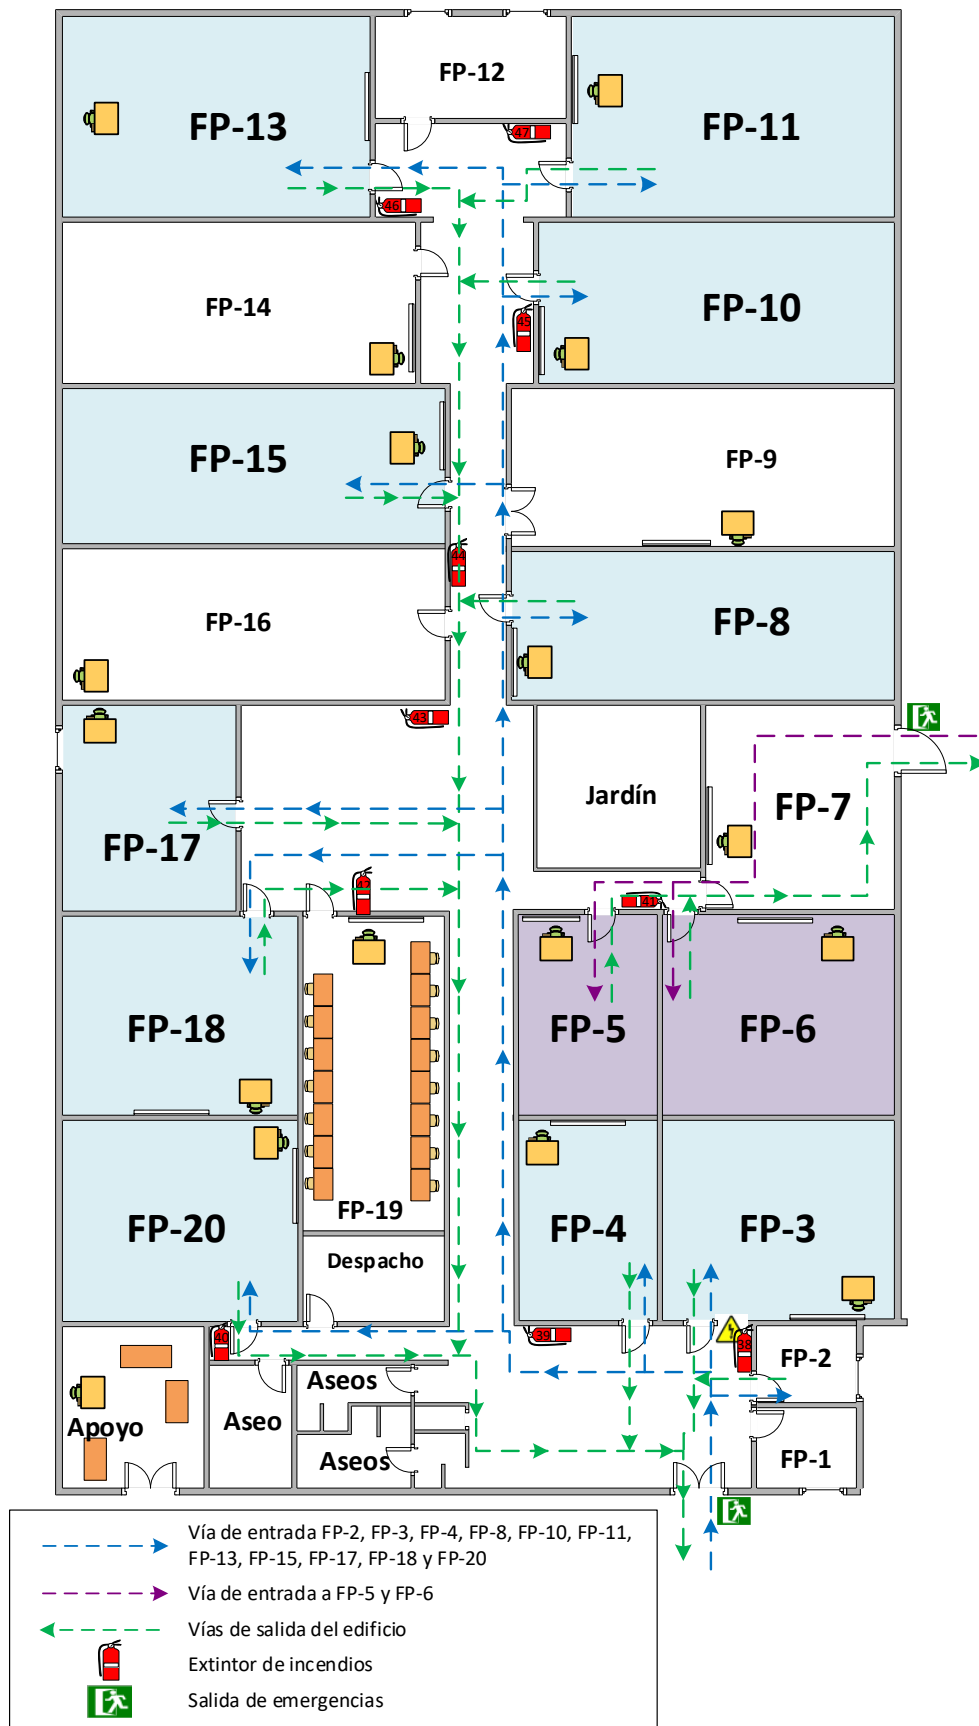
FP-12
FP-13
FP-11
47
46
FP-14
FP-10
45
FP-15
FP-9
44
FP-16
FP-8
43
FP-17
Jardín
FP-7
FP-18
41
FP-5
FP-6
FP-19
FP-20
Despacho
FP-4
FP-3
40
39
38
FP-2
Apoyo
Aseo
Aseos
Aseos
FP-1

Vía de entrada FP-2, FP-3, FP-4, FP-8, FP-10, FP-11, FP-13, FP-15, FP-17, FP-18 y FP-20
Vía de entrada a FP-5 y FP-6
Vías de salida del edificio
Extintor de incendios
Salida de emergencias